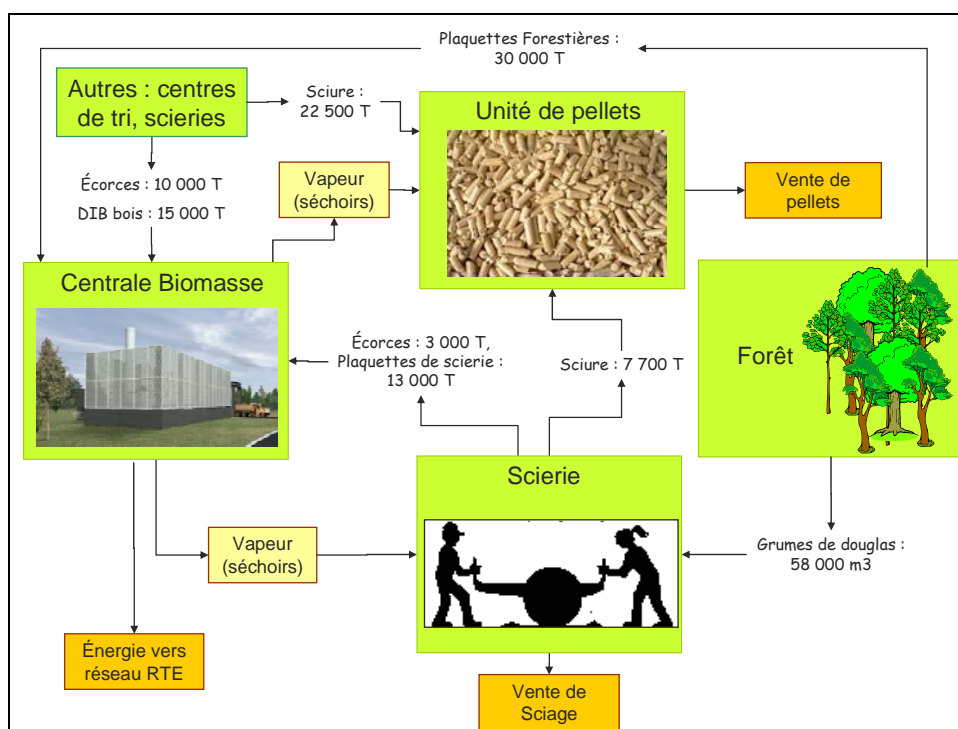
Plaquettes Forestières : 30 000 T

Autres : centres de tri, scieries

Sciure : 22 500 T

Unité de pellets

Écorces : 10 000 T

DIB bois : 15 000 T

Vapeur (séchoirs)

Vente de pellets

Centrale Biomasse

Forêt

Écorces : 3 000 T, Plaquettes de scierie : 13 000 T

Sciure : 7 700 T

Scierie

Vapeur (séchoirs)

Grumes de douglas : 58 000 m3

Énergie vers réseau RTE

Vente de Sciage